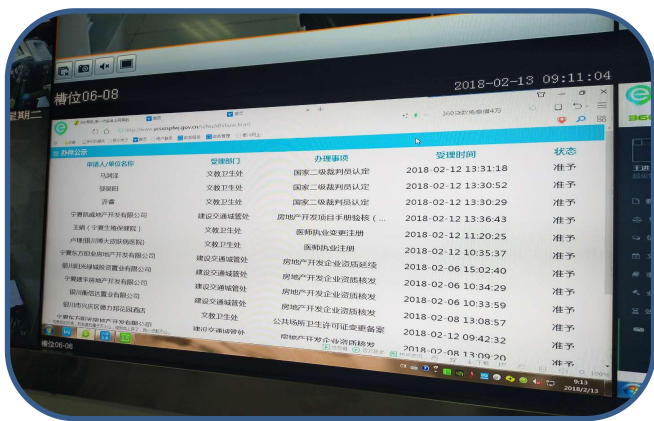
2018-02-13 09:11:04

槽位06-08

星期二

办件公示

| 申请人/单位名称 | 受理部门 | 办理事项 | 受理时间 | 状态 |
|---|---|---|---|---|
| 马润泽 | 文教卫生处 | 国家二级裁判员认定 | 2018-02-12 13:31:18 | 准予 |
| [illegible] | 文教卫生处 | 国家二级裁判员认定 | 2018-02-12 13:30:52 | 准予 |
| 许睿 | 文教卫生处 | 国家二级裁判员认定 | 2018-02-12 13:30:29 | 准予 |
| 宁夏凯威地产开发有限公司 | 建设交通城管处 | 房地产开发项目手册验核（... | 2018-02-12 13:36:43 | 准予 |
| 王娟（宁夏生殖保健院） | 文教卫生处 | 医师执业变更注册 | 2018-02-12 11:20:25 | 准予 |
| 卢璐(银川博大成骨病医院) | 文教卫生处 | 医师执业注册 | 2018-02-12 10:35:37 | 准予 |
| 宁夏东方凯业房地产开发有限公司 | 建设交通城管处 | 房地产开发企业资质延续 | 2018-02-06 15:02:40 | 准予 |
| 银川康民绿城投资置业有限公司 | 建设交通城管处 | 房地产开发企业资质核发 | 2018-02-06 10:34:29 | 准予 |
| 宁夏建丰房地产开发有限公司 | 建设交通城管处 | 房地产开发企业资质核发 | 2018-02-06 10:33:59 | 准予 |
| 银川衡信置业有限公司 | 建设交通城管处 | 房地产开发企业资质核发 | 2018-02-08 13:08:57 | 准予 |
| 银川市兴庆区鑫力邦足浴酒店 | 文教卫生处 | 公共场所卫生许可证变更备案 | 2018-02-12 09:42:32 | 准予 |
| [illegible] | 建设交通城管处 | 房地产开发企业资质核发 | 2018-02-08 13:09:20 | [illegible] |

槽位06-08

9:13
2018/2/13